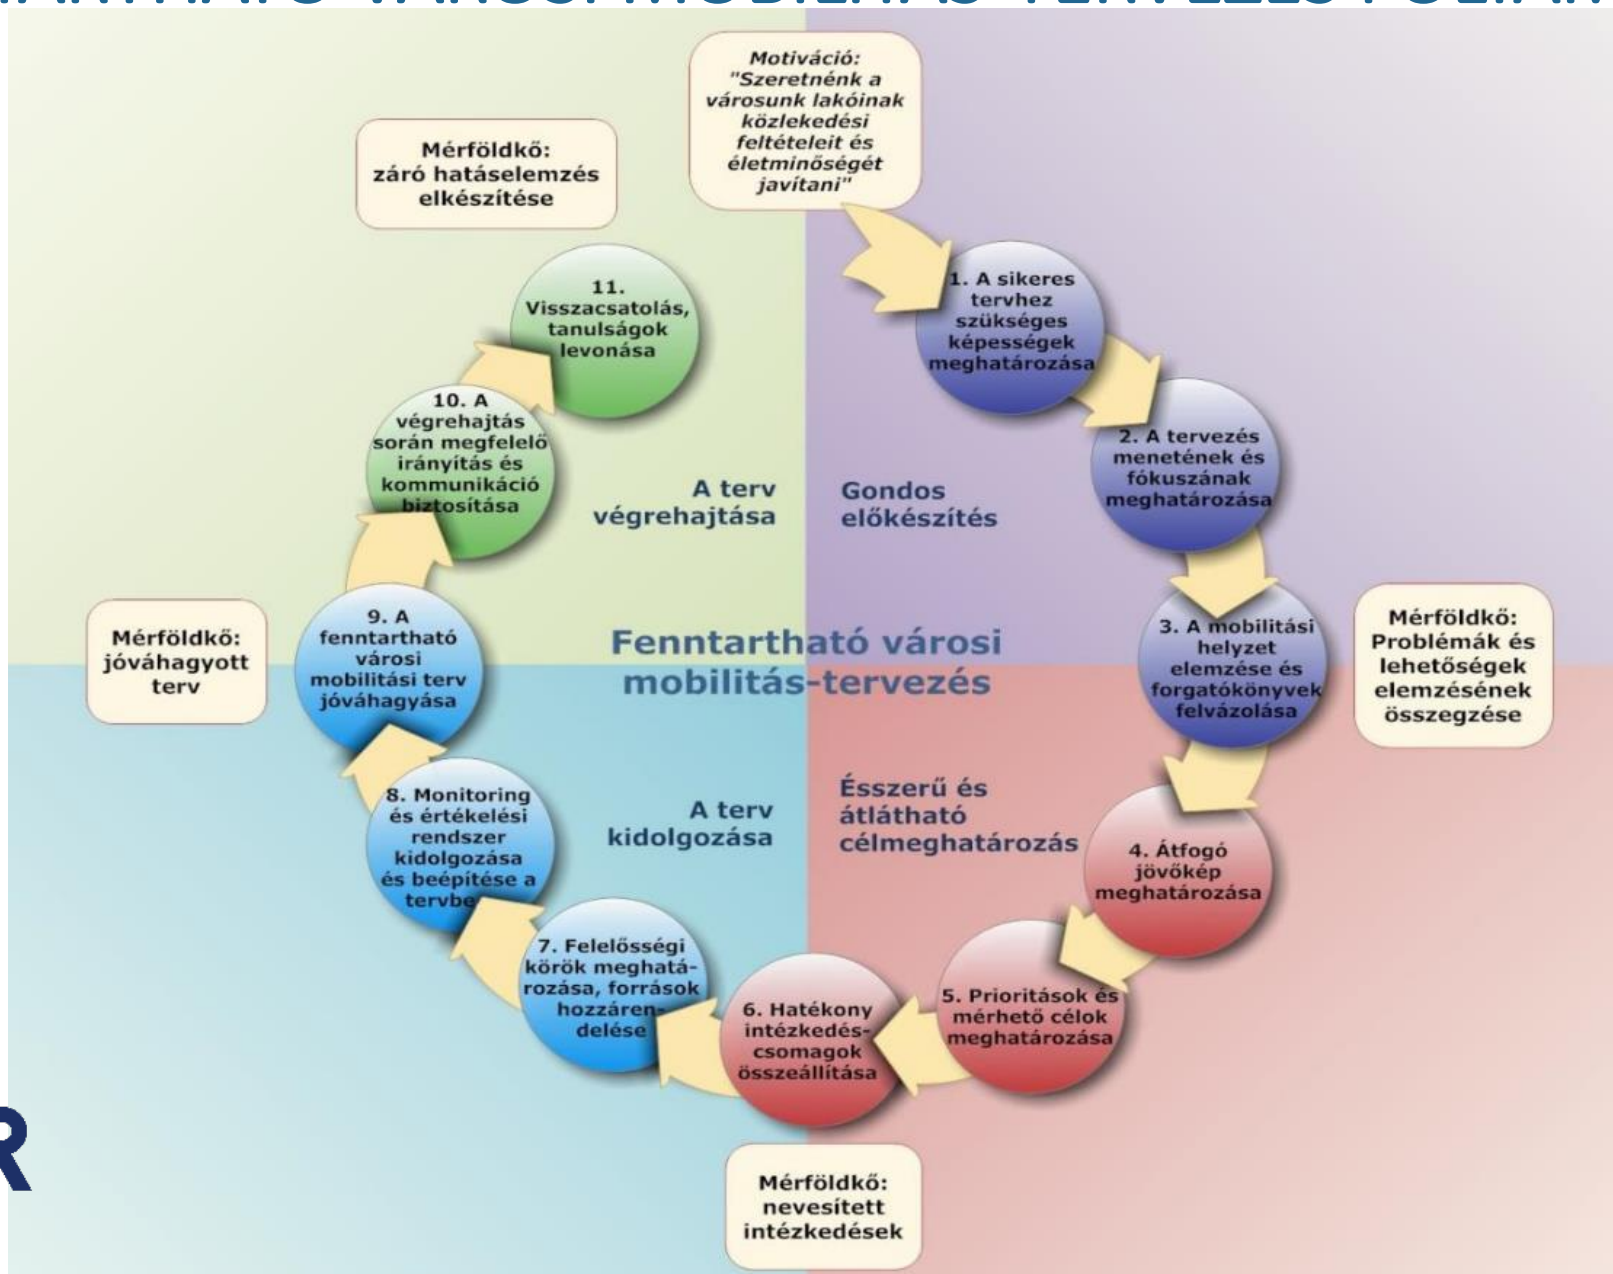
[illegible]

Motiváció: "Szeretnénk a városunk lakóinak közlekedési feltételeit és életminőségét javítani"

Mérföldkő: záró hatáselemzés elkészítése

11. Visszacsatolás, tanulságok levonása

1. A sikeres tervhez szükséges képességek meghatározása

10. A végrehajtás során megfelelő irányítás és kommunikáció biztosítása

2. A tervezés menetének és fókuszának meghatározása

A terv végrehajtása

Gondos előkészítés

9. A fenntartható városi mobilitási terv jóváhagyása

Mérföldkő: jóváhagyott terv

Fenntartható városi mobilitás-tervezés

3. A mobilitási helyzet elemzése és forgatókönyvek felvázolása

Mérföldkő: Problémák és lehetőségek elemzésének összegzése

8. Monitoring és értékelési rendszer kidolgozása és beépítése a tervbe

A terv kidolgozása

Ésszerű és átlátható célmeghatározás

4. Átfogó jövőkép meghatározása

7. Felelősségi körök meghatározása, források hozzárendelése

6. Hatékony intézkedéscsomagok összeállítása

5. Prioritások és mérhető célok meghatározása

R

Mérföldkő: nevesített intézkedések